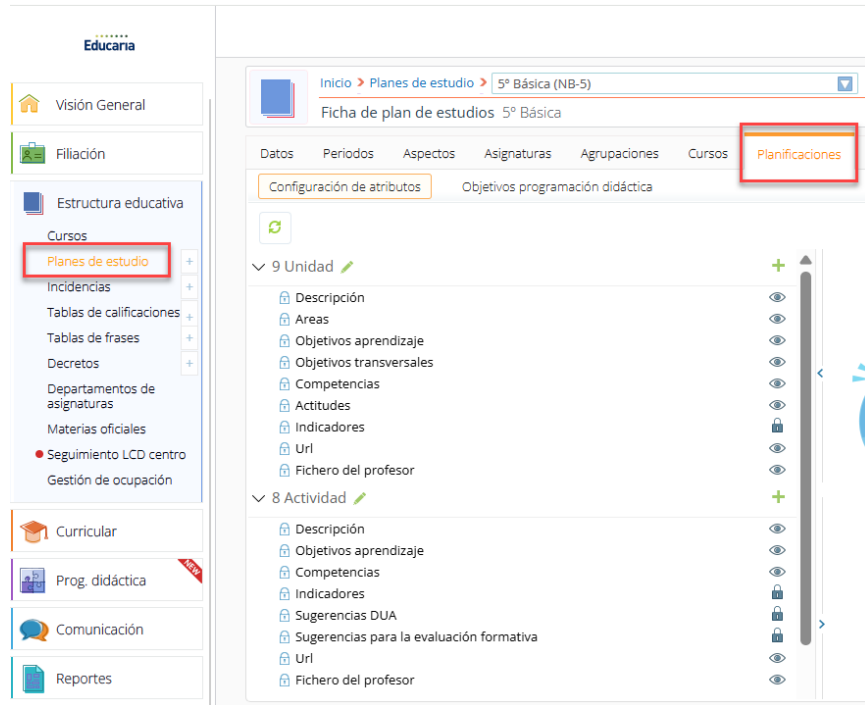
Educaria

Visión General

Filiación

Estructura educativa
Cursos
Planes de estudio +
Incidencias +
Tablas de calificaciones +
Tablas de frases +
Decretos +
Departamentos de asignaturas
Materias oficiales
Seguimiento LCD centro
Gestión de ocupación

Curricular

Prog. didáctica NEW

Comunicación

Reportes

Inicio > Planes de estudio > 5º Básica (NB-5)
Ficha de plan de estudios 5º Básica

Datos | Periodos | Aspectos | Asignaturas | Agrupaciones | Cursos | Planificaciones

Configuración de atributos | Objetivos programación didáctica

9 Unidad +
Descripción
Areas
Objetivos aprendizaje
Objetivos transversales
Competencias
Actitudes
Indicadores
Url
Fichero del profesor

8 Actividad +
Descripción
Objetivos aprendizaje
Competencias
Indicadores
Sugerencias DUA
Sugerencias para la evaluación formativa
Url
Fichero del profesor